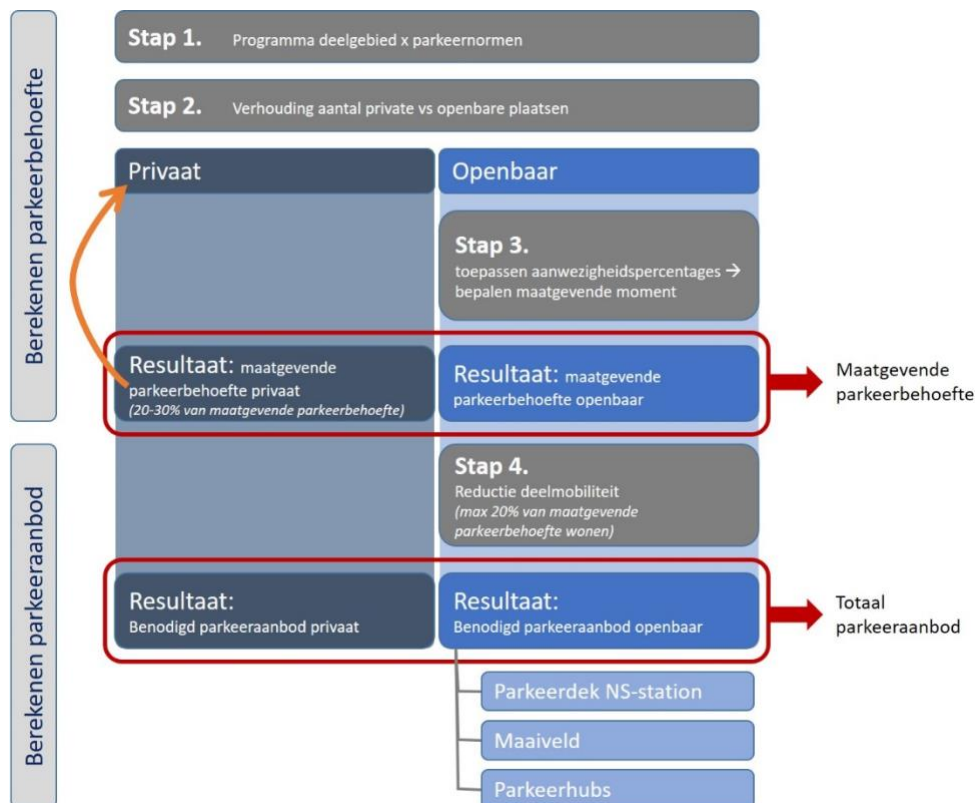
Berekenen parkeerbehoefte

Stap 1. Programma deelgebied x parkeernormen

Stap 2. Verhouding aantal private vs openbare plaatsen

Privaat

Openbaar

Stap 3. toepassen aanwezigheidspercentages → bepalen maatgevende moment

Resultaat: maatgevende parkeerbehoefte privaat (20-30% van maatgevende parkeerbehoefte)

Resultaat: maatgevende parkeerbehoefte openbaar

Maatgevende parkeerbehoefte

Berekenen parkeeraanbod

Stap 4. Reductie deelmobiliteit (max 20% van maatgevende parkeerbehoefte wonen)

Resultaat: Benodigd parkeeraanbod privaat

Resultaat: Benodigd parkeeraanbod openbaar

Totaal parkeeraanbod

Parkeerdek NS-station

Maaiveld

Parkeerhubs